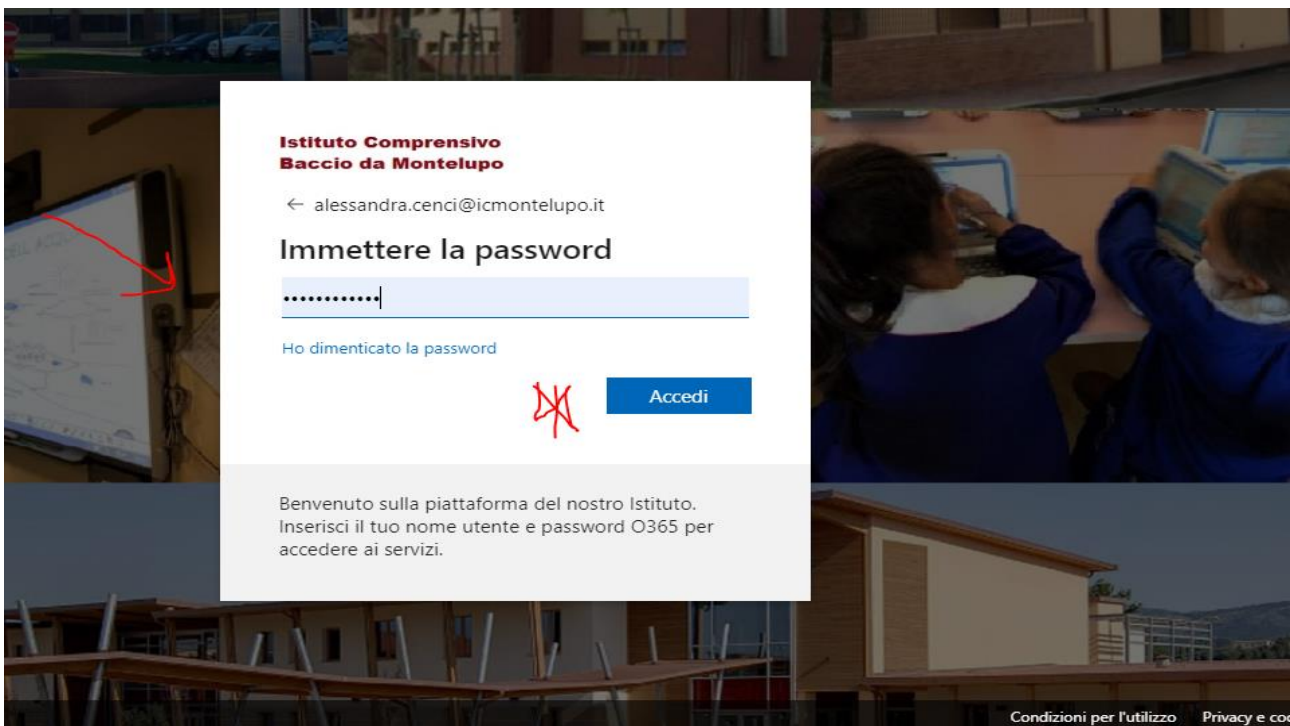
Istituto Comprensivo
Baccio da Montelupo

← alessandra.cenci@icmontelupo.it

Immettere la password

••••••••••••

Ho dimenticato la password

Accedi

Benvenuto sulla piattaforma del nostro Istituto. Inserisci il tuo nome utente e password O365 per accedere ai servizi.

Condizioni per l'utilizzo Privacy e coo